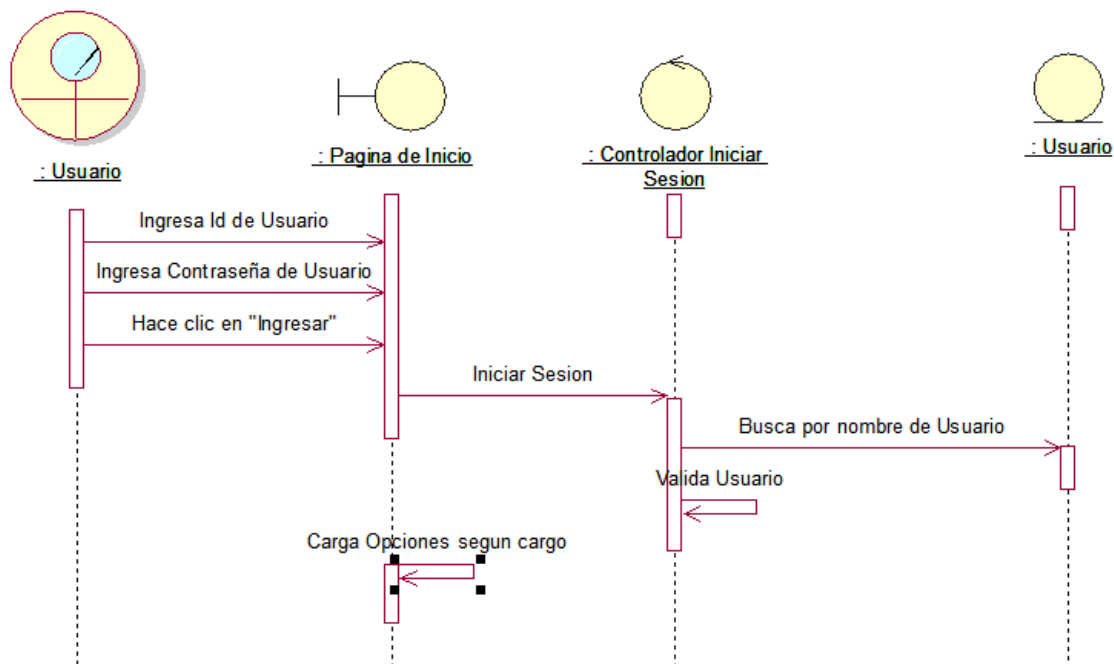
: Usuario

: Pagina de Inicio

: Controlador Iniciar Sesion

: Usuario

Ingresa Id de Usuario

Ingresa Contraseña de Usuario

Hace clic en "Ingresar"

Iniciar Sesion

Busca por nombre de Usuario

Valida Usuario

Carga Opciones segun cargo